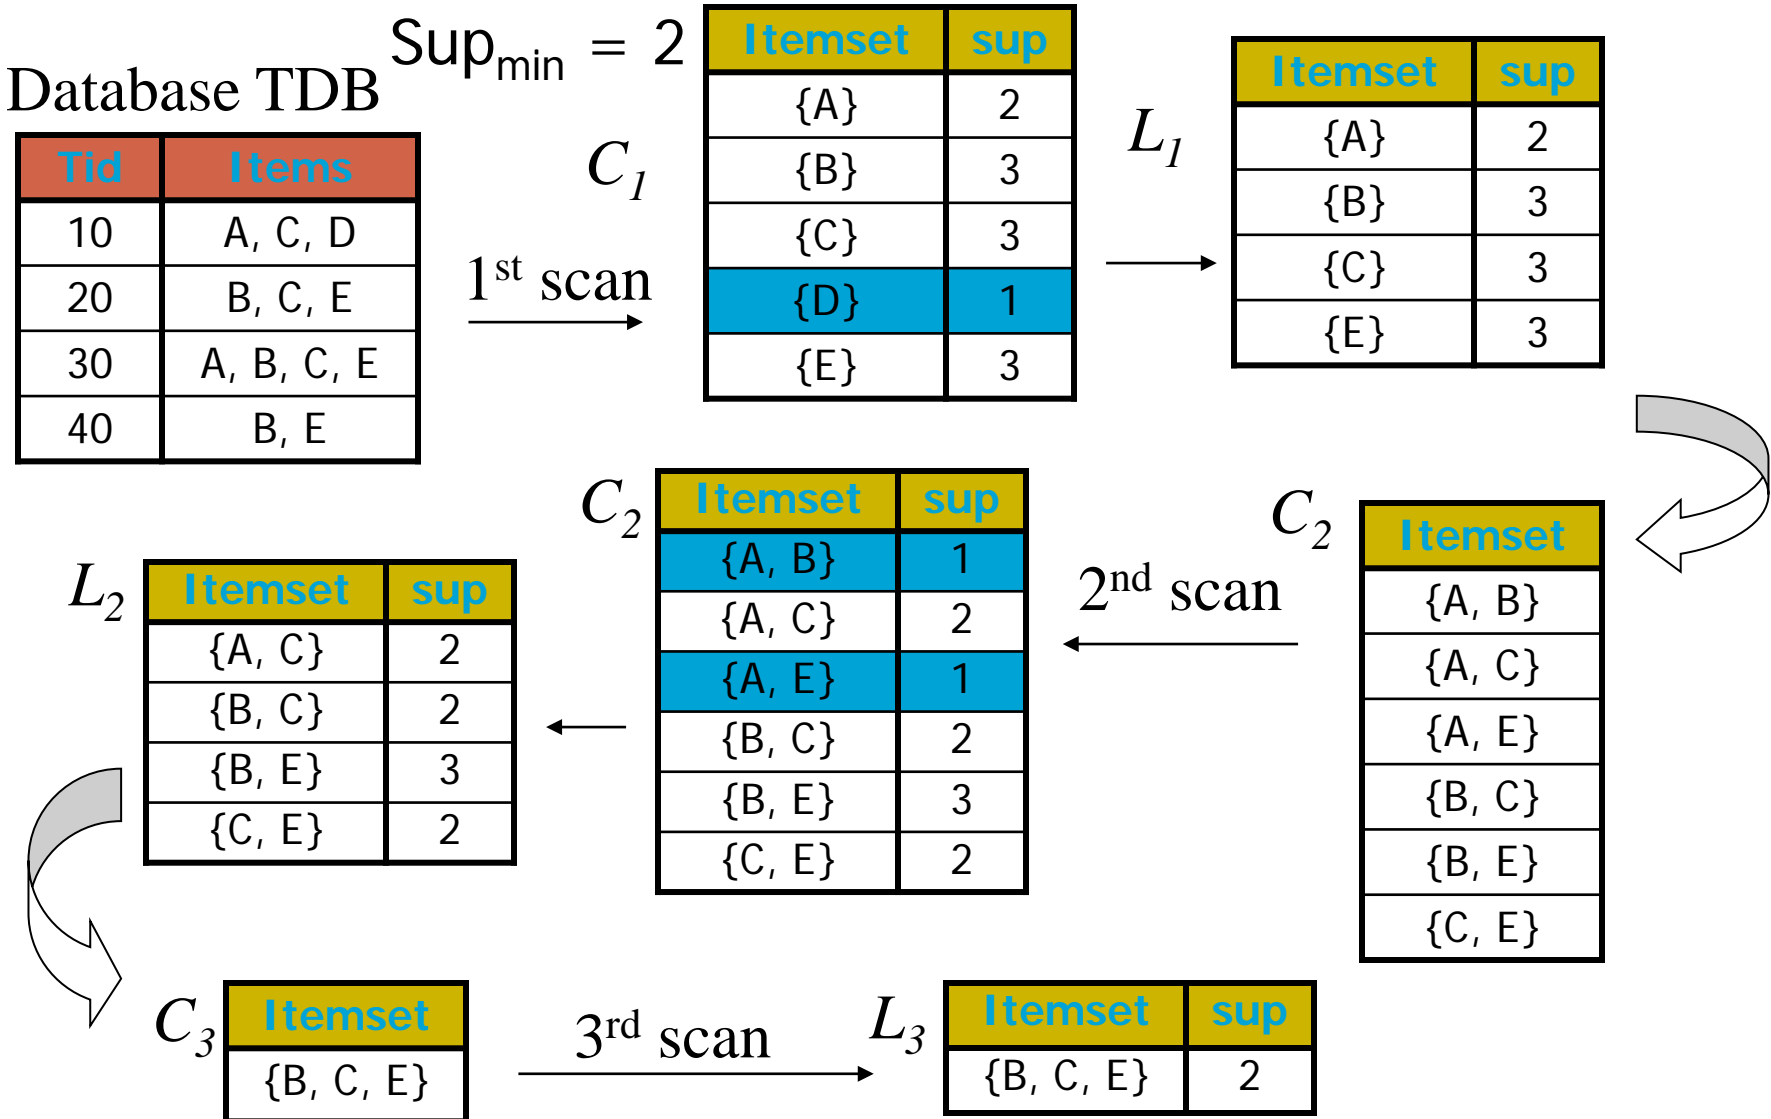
Database TDB

| Tid | Items |
|---|---|
| 10 | A, C, D |
| 20 | B, C, E |
| 30 | A, B, C, E |
| 40 | B, E |

$Sup_{min} = 2$

$C_1$

1st scan

| Itemset | sup |
|---|---|
| {A} | 2 |
| {B} | 3 |
| {C} | 3 |
| {D} | 1 |
| {E} | 3 |

$L_1$

| Itemset | sup |
|---|---|
| {A} | 2 |
| {B} | 3 |
| {C} | 3 |
| {E} | 3 |

$C_2$

| Itemset |
|---|
| {A, B} |
| {A, C} |
| {A, E} |
| {B, C} |
| {B, E} |
| {C, E} |

2nd scan

$C_2$

| Itemset | sup |
|---|---|
| {A, B} | 1 |
| {A, C} | 2 |
| {A, E} | 1 |
| {B, C} | 2 |
| {B, E} | 3 |
| {C, E} | 2 |

$L_2$

| Itemset | sup |
|---|---|
| {A, C} | 2 |
| {B, C} | 2 |
| {B, E} | 3 |
| {C, E} | 2 |

$C_3$

| Itemset |
|---|
| {B, C, E} |

3rd scan

$L_3$

| Itemset | sup |
|---|---|
| {B, C, E} | 2 |